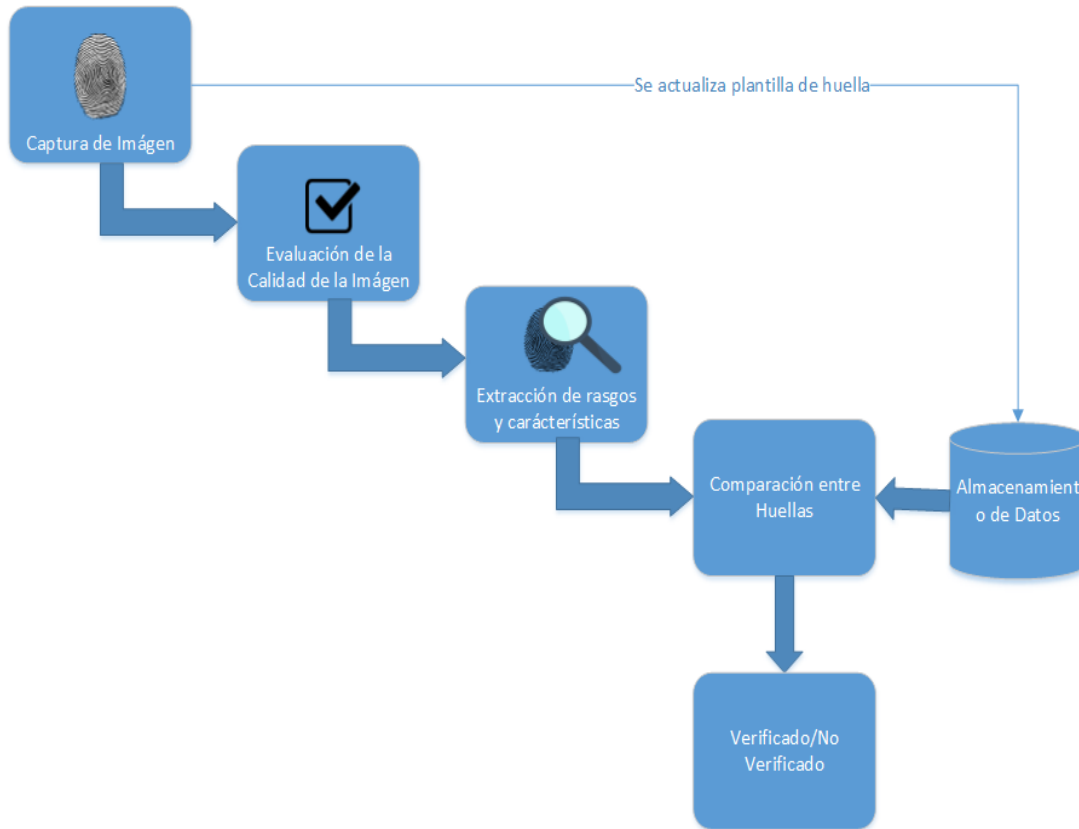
Captura de Imágen

Se actualiza plantilla de huella

Evaluación de la Calidad de la Imágen

Extracción de rasgos y carácterísticas

Comparación entre Huellas

Almacenamient o de Datos

Verificado/No Verificado